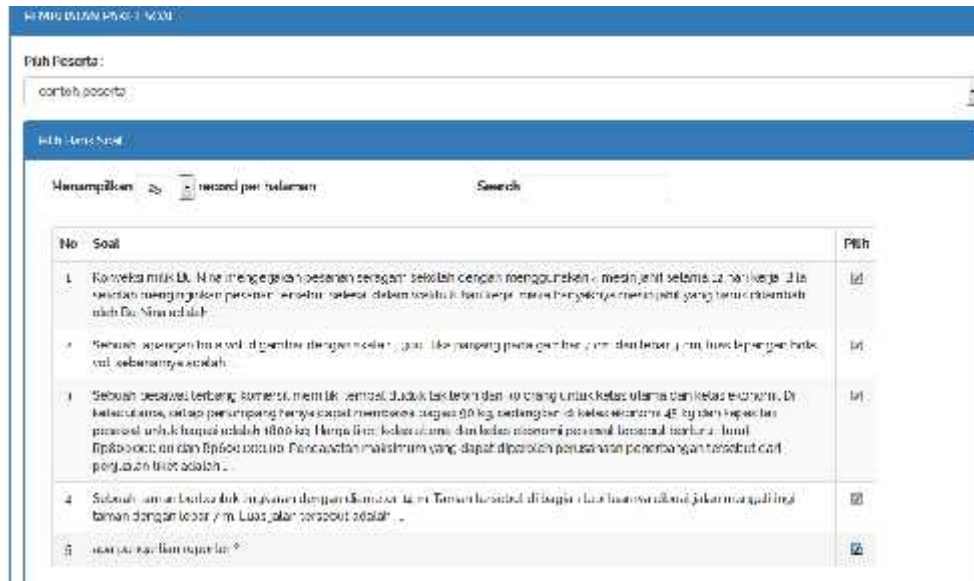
PEMBUATAN PAKET SOAL

Pilih Peserta :

contoh peserta

Pilih Bank Soal

Menampilkan 25 record per halaman Search

| No | Soal | Pilih |
|---|---|---|
| 1 | Konveksi milik Bu Nina mengerjakan pesanan seragam sekolah dengan menggunakan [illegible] mesin jahit selama 12 hari kerja. Jika pesanan harus selesai dalam waktu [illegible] hari kerja, maka banyaknya mesin jahit yang harus ditambah oleh Bu Nina adalah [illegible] | ☑ |
| 2 | Sebuah lapangan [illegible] digambar dengan skala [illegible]. Jika panjang pada gambar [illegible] cm dan lebar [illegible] cm, luas lapangan bola voli sebenarnya adalah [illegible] | ☑ |
| 3 | Sebuah pesawat terbang komersil memiliki tempat duduk tak lebih dari 48 orang untuk kelas utama dan kelas ekonomi. Di kelas utama, setiap penumpang hanya dapat membawa bagasi 60 kg, sedangkan di kelas ekonomi 45 kg dan kapasitas pesawat untuk bagasi adalah 1800 kg. Harga tiket kelas utama dan kelas ekonomi pesawat tersebut berturut-turut Rp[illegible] dan Rp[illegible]. Pendapatan maksimum yang dapat diperoleh perusahaan penerbangan tersebut dari penjualan tiket adalah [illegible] | ☑ |
| 4 | Sebuah taman berbentuk lingkaran dengan diameter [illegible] m. Taman tersebut di bagian luar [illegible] jalan mengelilingi taman dengan lebar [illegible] m. Luas jalan tersebut adalah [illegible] | ☑ |
| 5 | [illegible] | ☑ |